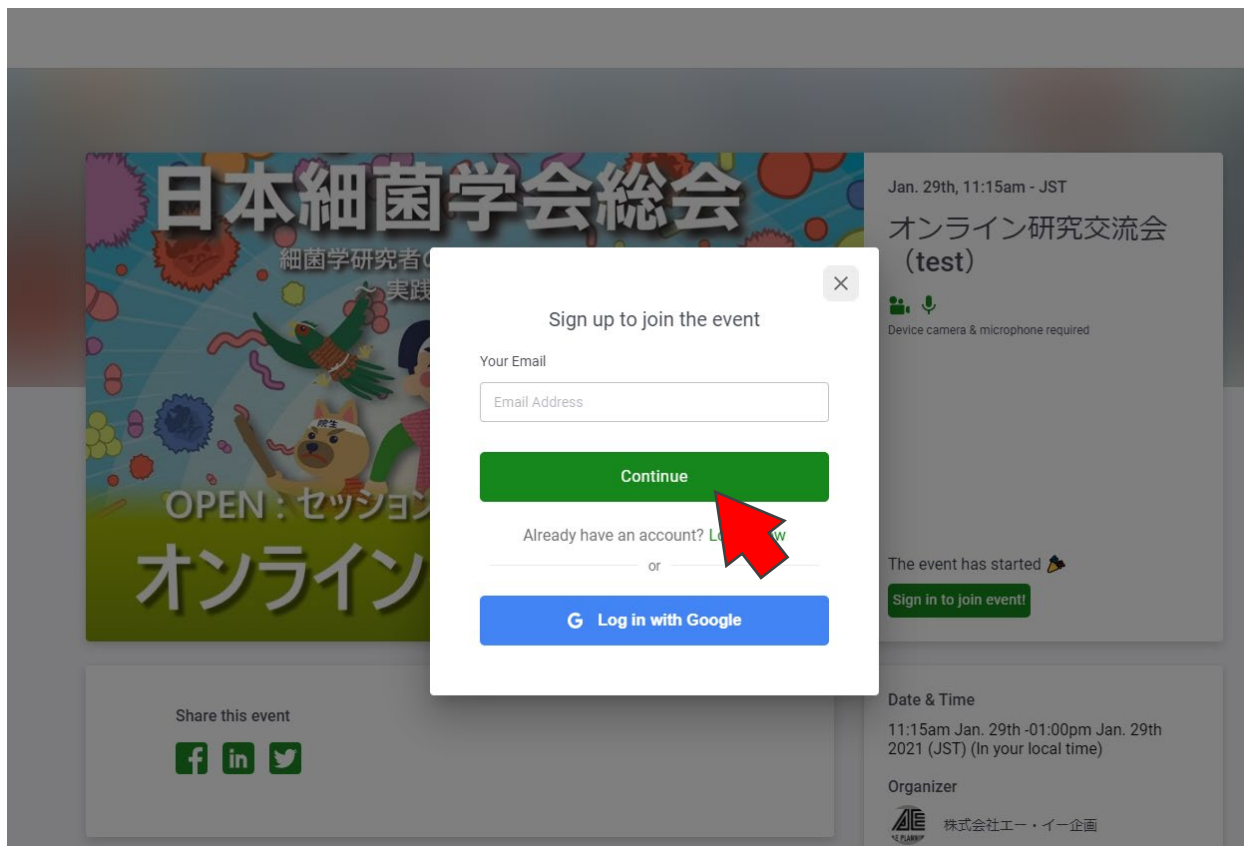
日本細菌学会総会

細菌学研究者の

〜実践

OPEN：セッション

オンライン

Jan. 29th, 11:15am - JST

オンライン研究交流会（test）

Device camera & microphone required

The event has started

Sign in to join event!

Sign up to join the event

Your Email

Email Address

Continue

Already have an account? Lo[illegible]w

or

Log in with Google

Share this event

Date & Time

11:15am Jan. 29th -01:00pm Jan. 29th 2021 (JST) (In your local time)

Organizer

株式会社エー・イー企画